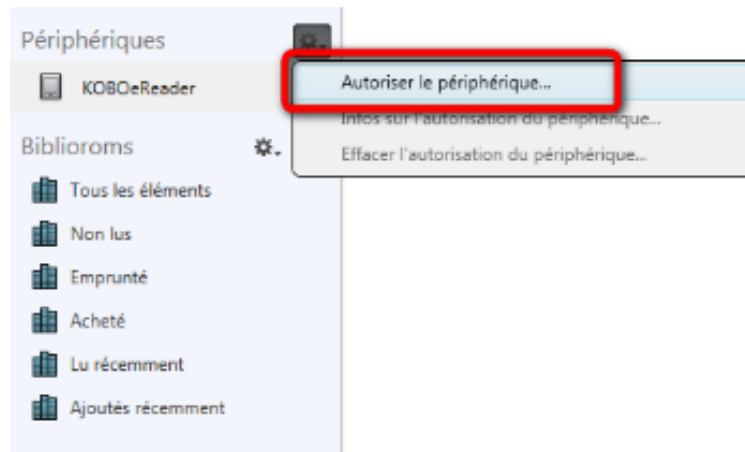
Périphériques

KOBOeReader

Autoriser le périphérique...

Infos sur l'autorisation du périphérique...

Effacer l'autorisation du périphérique...

Biblioroms

Tous les éléments

Non lus

Emprunté

Acheté

Lu récemment

Ajoutés récemment